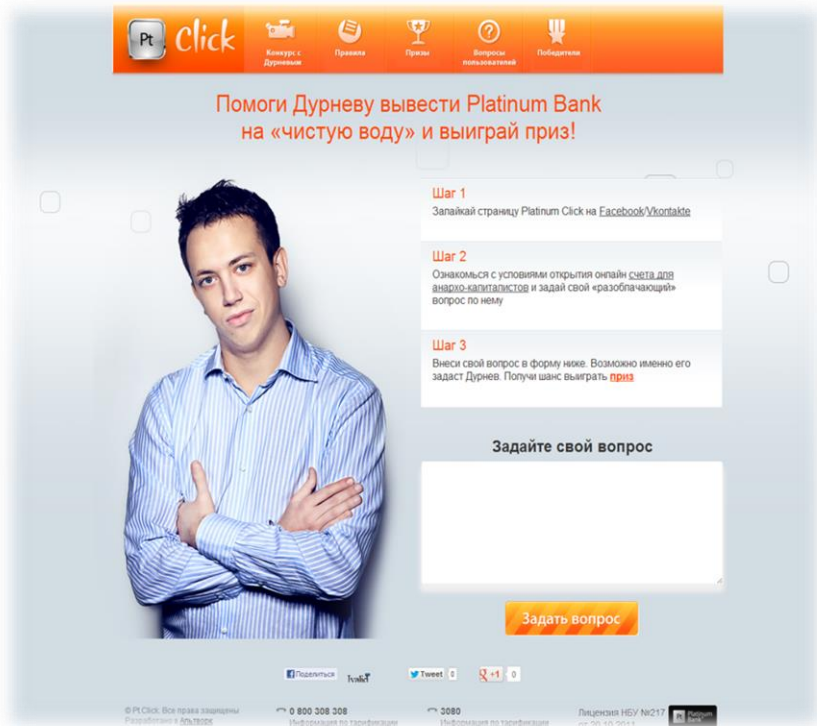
Pt Click

Конкурс с Дурневым

Правила

Призы

Вопросы пользователей

Победители

Помоги Дурневу вывести Platinum Bank на «чистую воду» и выиграй приз!

Шаг 1

Залайкай страницу Platinum Click на Facebook/Vkontakte

Шаг 2

Ознакомься с условиями открытия онлайн счета для анархо-капиталистов и задай свой «разоблачающий» вопрос по нему

Шаг 3

Внеси свой вопрос в форму ниже. Возможно именно его задаст Дурнев. Получи шанс выиграть приз

Задайте свой вопрос

Задать вопрос

Поделиться

Tweet 0

+1 0

© Pt.Click. Все права защищены
Разработано в Альтерок

0 800 308 308
Информация по тарификации

3080
Информация по тарификации

Лицензия НБУ №217
от 20.10.2011

Platinum Bank